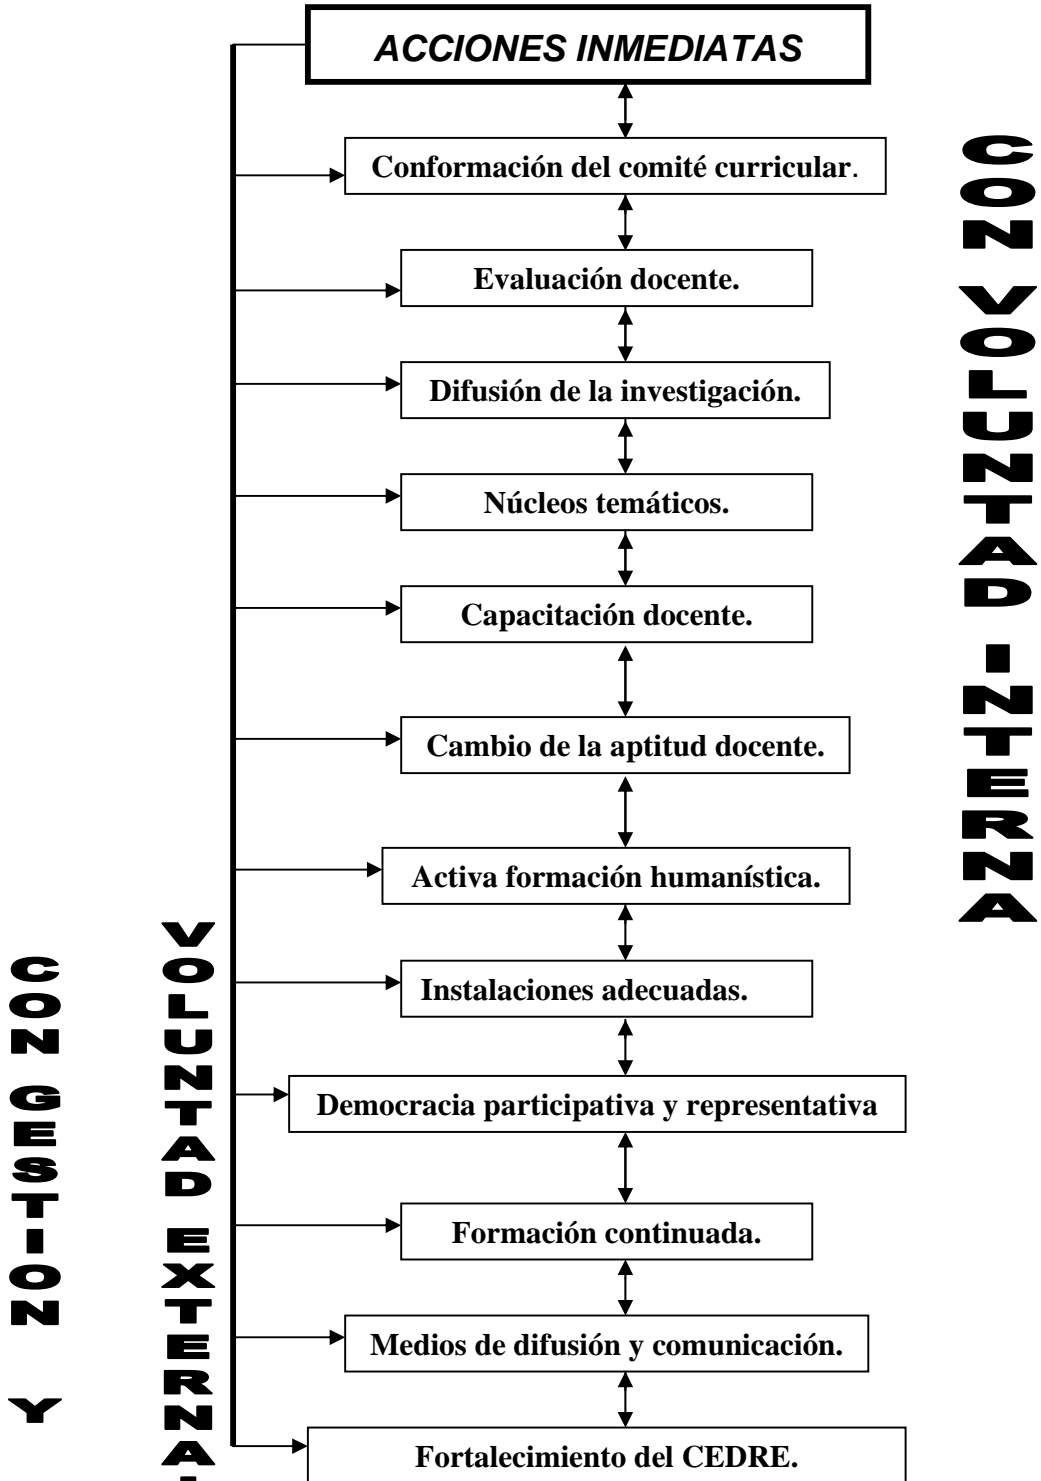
ACCIONES INMEDIATAS

Conformación del comité curricular.

Evaluación docente.

Difusión de la investigación.

Núcleos temáticos.

Capacitación docente.

Cambio de la aptitud docente.

Activa formación humanística.

Instalaciones adecuadas.

Democracia participativa y representativa

Formación continuada.

Medios de difusión y comunicación.

Fortalecimiento del CEDRE.

CON VOLUNTAD INTERNA

CON GESTION Y

VOLUNTAD EXTERNA